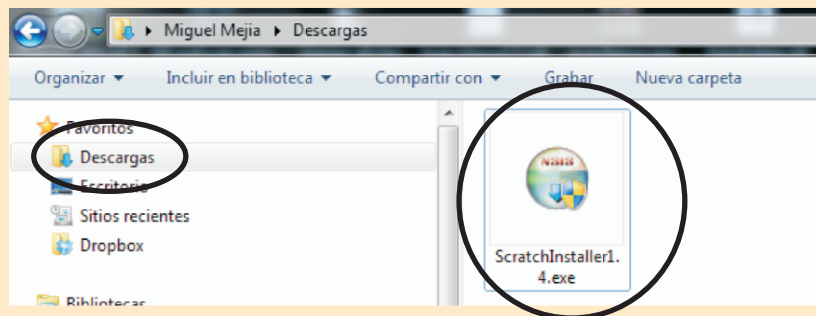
▸ Miguel Mejia ▸ Descargas

Organizar ▾ Incluir en biblioteca ▾ Compartir con ▾ Grabar Nueva carpeta

Favoritos
Descargas
Escritorio
Sitios recientes
Dropbox

Bibliotecas

NSIS

ScratchInstaller1.4.exe